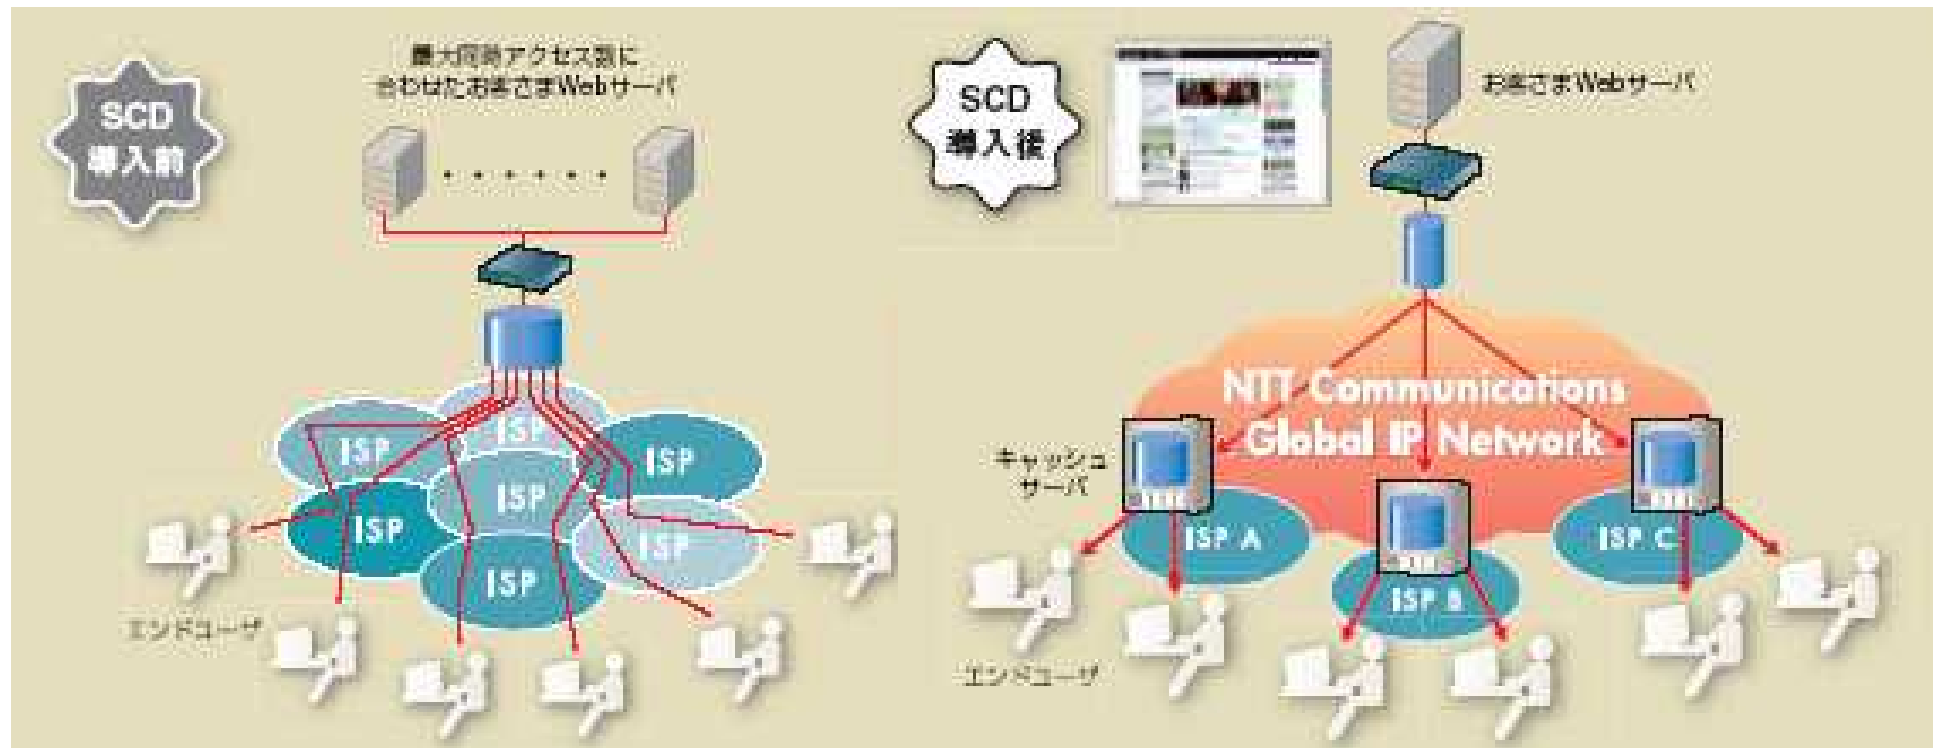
SCD 導入前

最大同時アクセス数に 合わせたお客さまWebサーバ

ISP
ISP
ISP
ISP
ISP
ISP
ISP

エンドユーザ

SCD 導入後

お客さまWebサーバ

NTT Communications Global IP Network

キャッシュ サーバ

ISP A
ISP B
ISP C

エンドユーザ